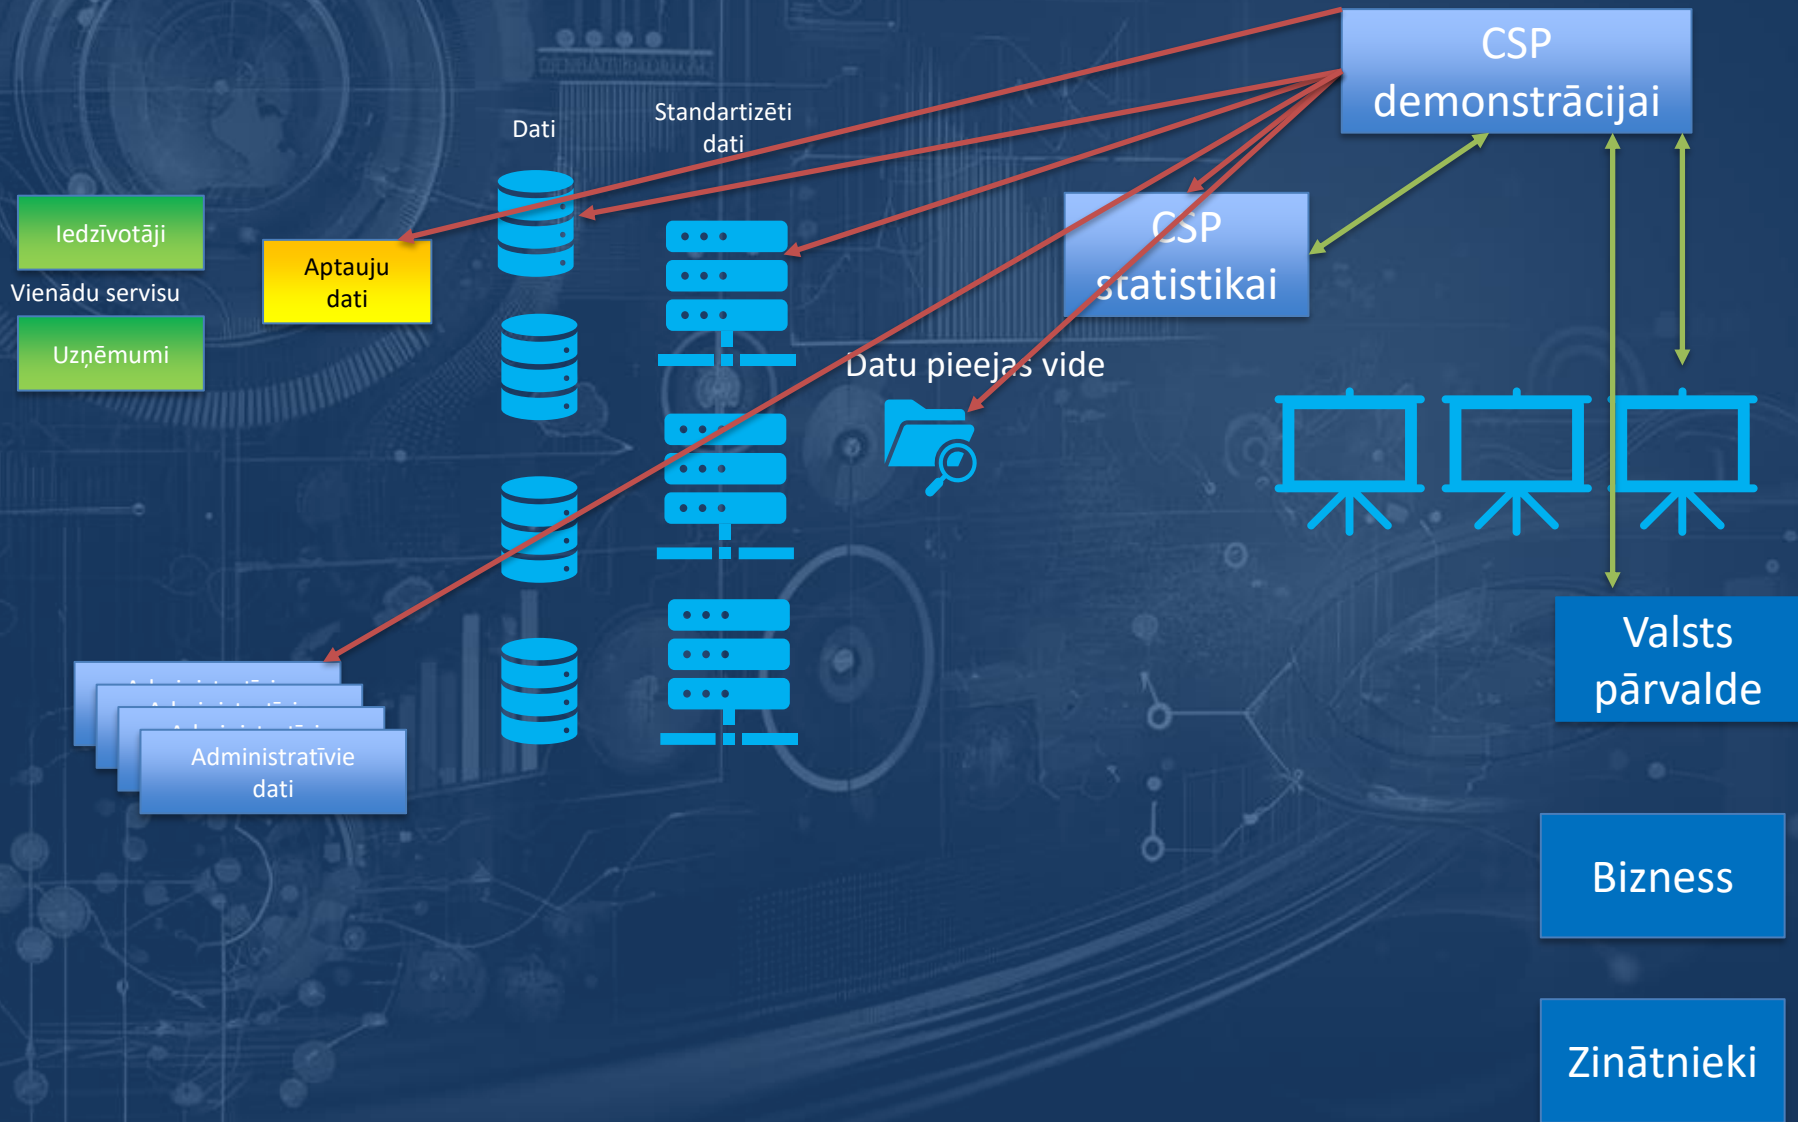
CSP demonstrācijai

Dati

Standartizēti dati

CSP statistikai

Iedzīvotāji

Vienādu servisu

Uzņēmumi

Aptauju dati

Datu pieejas vide

Valsts pārvalde

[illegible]

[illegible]

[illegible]

Administratīvie dati

Bizness

Zinātnieki